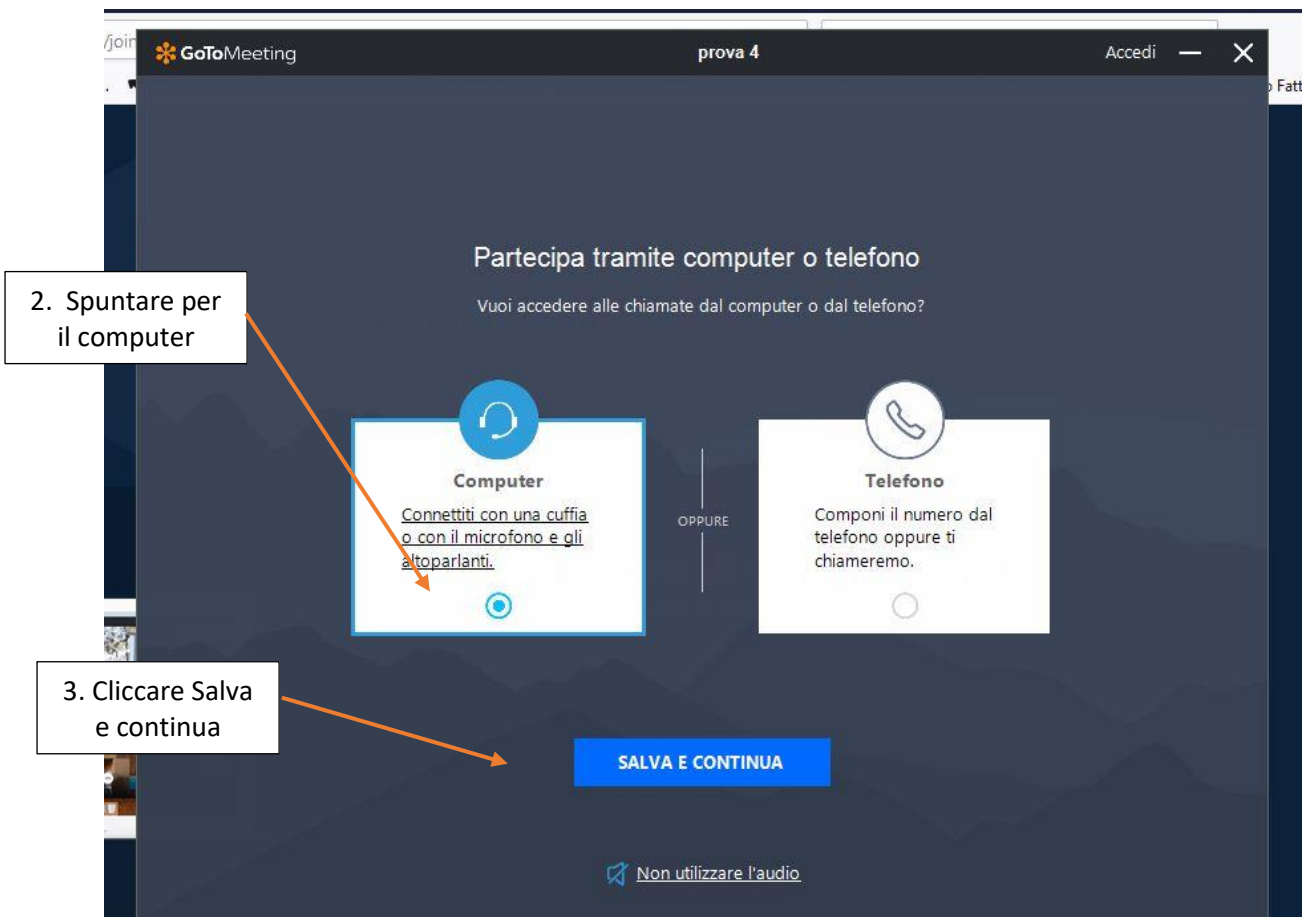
/join

GoToMeeting

prova 4

Accedi — ✕

Fatt

Partecipa tramite computer o telefono

Vuoi accedere alle chiamate dal computer o dal telefono?

2. Spuntare per il computer

Computer

Connettiti con una cuffia o con il microfono e gli altoparlanti.

OPPURE

Telefono

Componi il numero dal telefono oppure ti chiameremo.

3. Cliccare Salva e continua

SALVA E CONTINUA

Non utilizzare l'audio